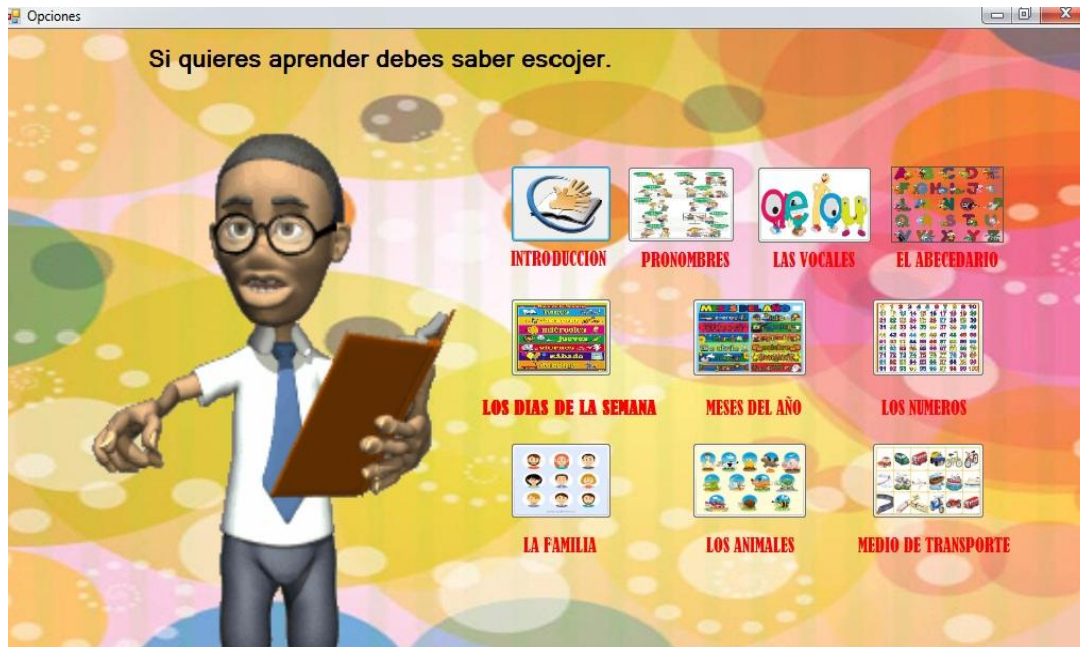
Opciones

Si quieres aprender debes saber escojer.

INTRODUCCION

PRONOMBRES

LAS VOCALES

EL ABECEDARIO

LOS DIAS DE LA SEMANA

MESES DEL AÑO

LOS NUMEROS

LA FAMILIA

LOS ANIMALES

MEDIO DE TRANSPORTE